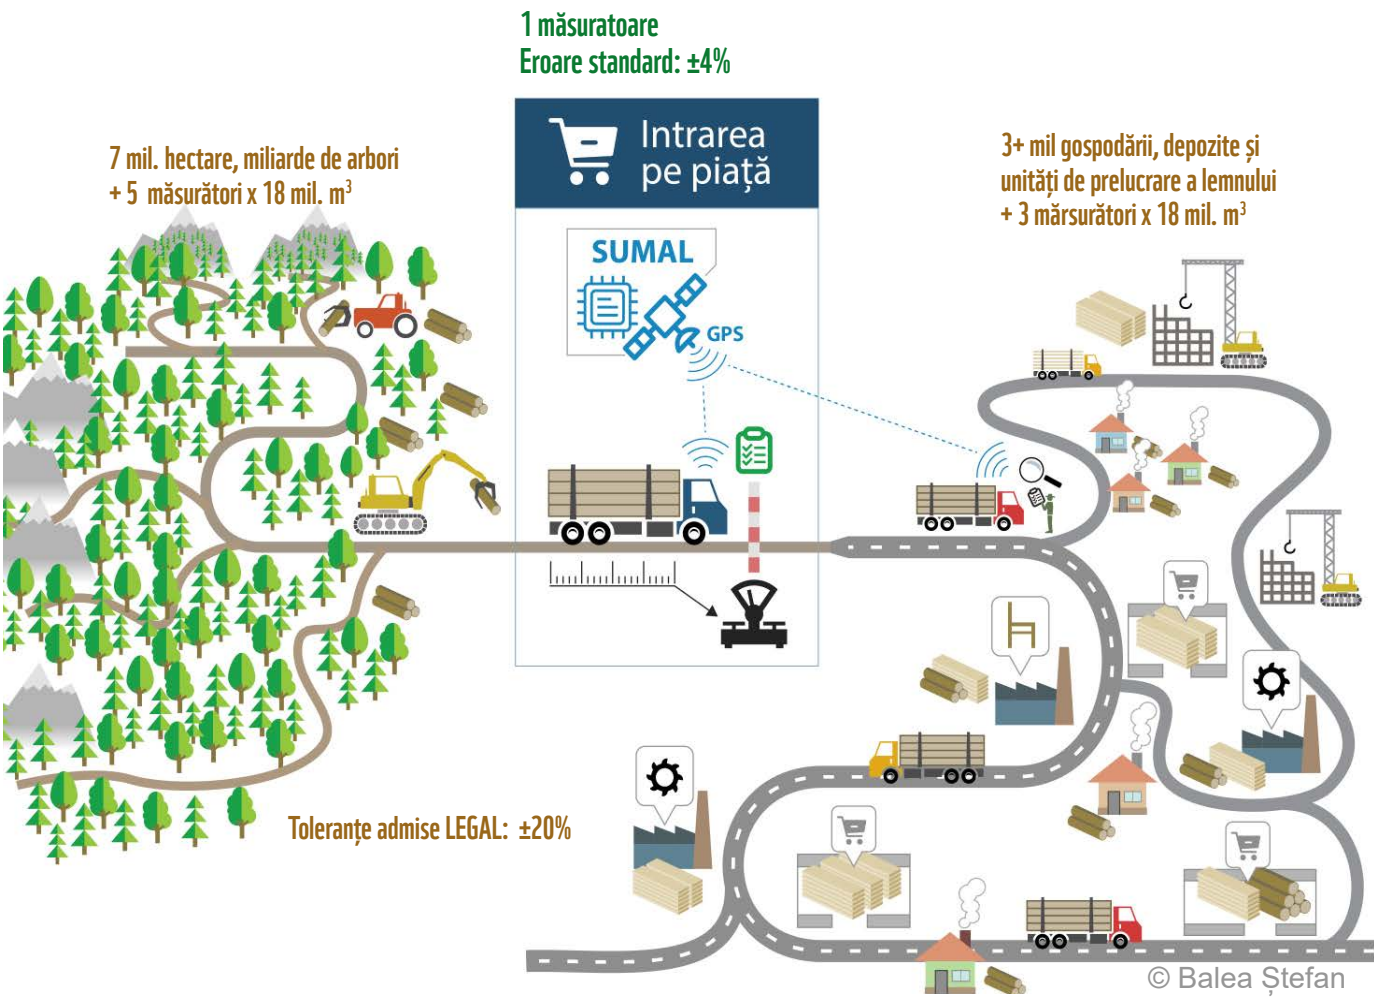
1 măsuratoare
Eroare standard: ±4%

7 mil. hectare, miliarde de arbori
+ 5 măsurători x 18 mil. $m^3$

Intrarea pe piață

SUMAL

GPS

3+ mil gospodării, depozite și unități de prelucrare a lemnului
+ 3 mărsurători x 18 mil. $m^3$

Toleranțe admise LEGAL: ±20%

© Balea Ștefan